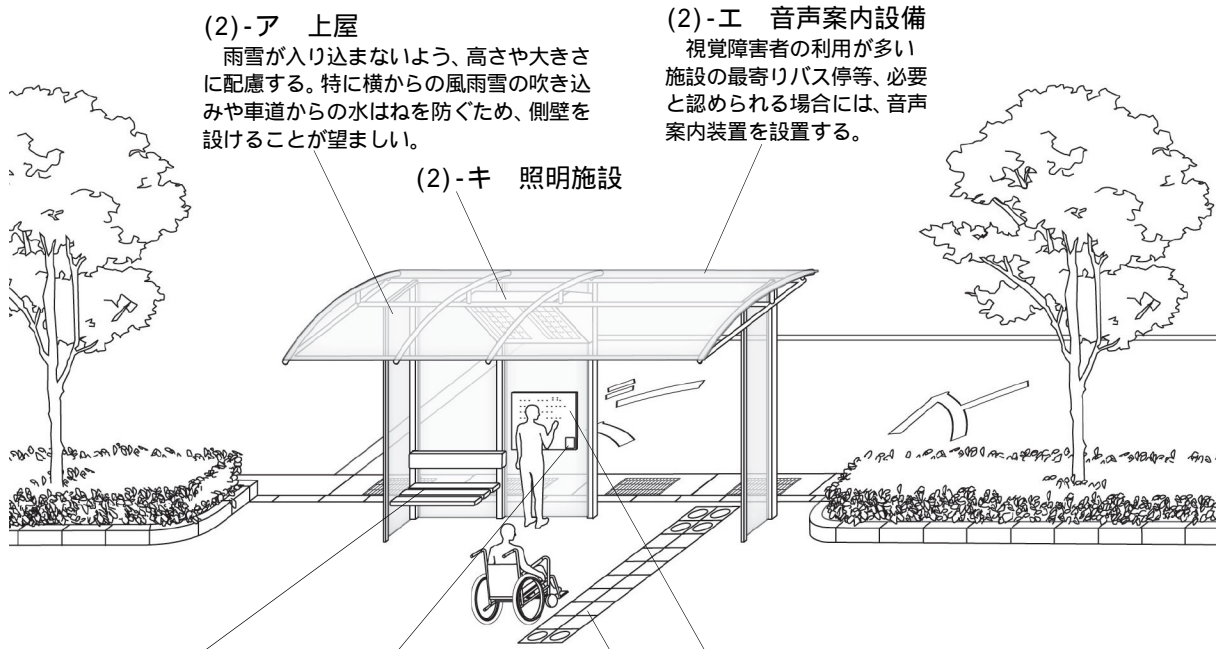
(2)-ア　上屋
雨雪が入り込まないよう、高さや大きさに配慮する。特に横からの風雨雪の吹き込みや車道からの水はねを防ぐため、側壁を設けることが望ましい。

(2)-エ　音声案内設備
視覚障害者の利用が多い施設の最寄りバス停等、必要と認められる場合には、音声案内装置を設置する。

(2)-キ　照明施設